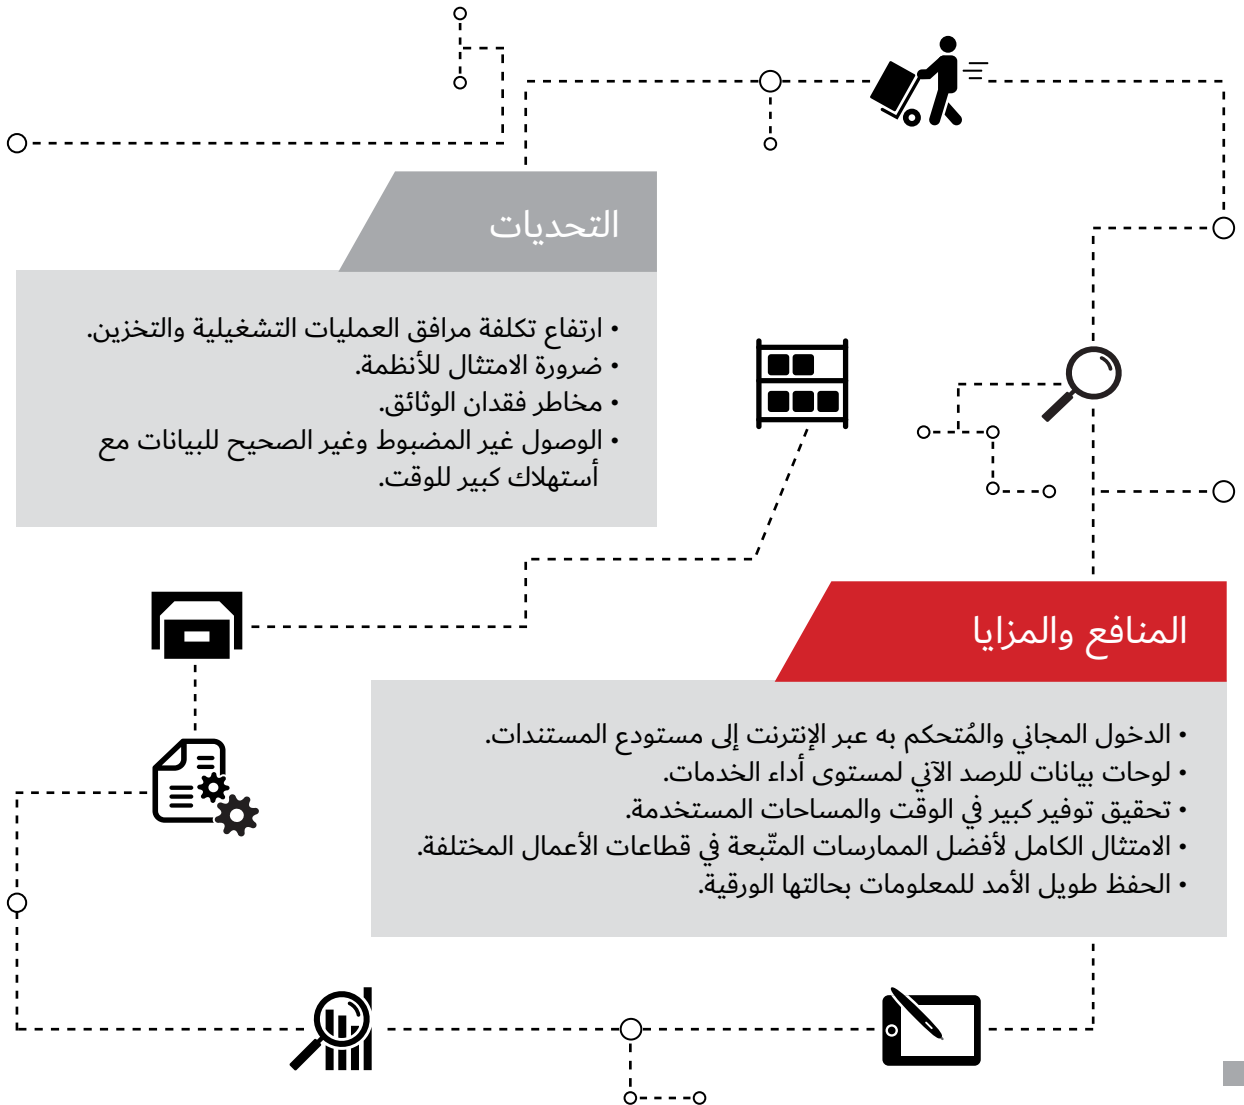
التحديات

• ارتفاع تكلفة مرافق العمليات التشغيلية والتخزين.
• ضرورة الامتثال للأنظمة.
• مخاطر فقدان الوثائق.
• الوصول غير المضبوط وغير الصحيح للبيانات مع أستهلاك كبير للوقت.

المنافع والمزايا

• الدخول المجاني والمُتحكم به عبر الإنترنت إلى مستودع المستندات.
• لوحات بيانات للرصد الآني لمستوى أداء الخدمات.
• تحقيق توفير كبير في الوقت والمساحات المستخدمة.
• الامتثال الكامل لأفضل الممارسات المتّبعة في قطاعات الأعمال المختلفة.
• الحفظ طويل الأمد للمعلومات بحالتها الورقية.